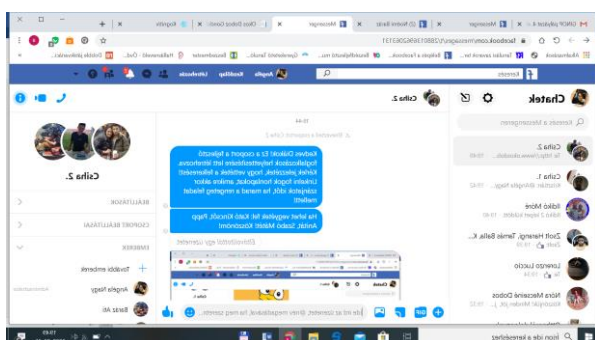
ONCP pályázat a
Messenger
(2) Neveit Banki
Messenger
Ohne Dabaz Csoport
Kognitív

facebook.com/messages/t/1088196962063131

Alkalmazások
Tandíjak összesítés
Bejárás a Facebook...
Bandahlystvahl no...
Gyerekbiztol Tandíj...
Bendekrenek
Hallomerőr - Gal...
Gyerekek pályázatai...
Ismerős
Angéla
Kezdőlap
Létrehozás

Chatek
Keresés a Messengerben
Csiha Z.
Csiha T.
Ildikó Móre
Zsolt Hanengi, Tamás Bella, K...
Lukrecia Luccio
Klára Marzsiné Dobos

Csiha Z.
10:44
Kedves Csilla! Ez a csoport a fejlesztő foglalkozások helyettesítésére lett létrehozva. Kérlek jelezzétek, hogy vettétek a fejlesztést! Lehetőségek: foglalkozni, ami szükséges ide, ha menne a mappához feladat mellett!
Ha kérni vegyétek fel, Kató Károly Papp Antal, Szabó Máriát Köszönöm!

Csiha Z.
BEÁLLÍTÁSOK
CSOPORT BEÁLLÍTÁSAI
TAGOK
További emberek
Angéla Nagy
Bisza Ali
Adminisztrátor

Írjon ide a kereséshez